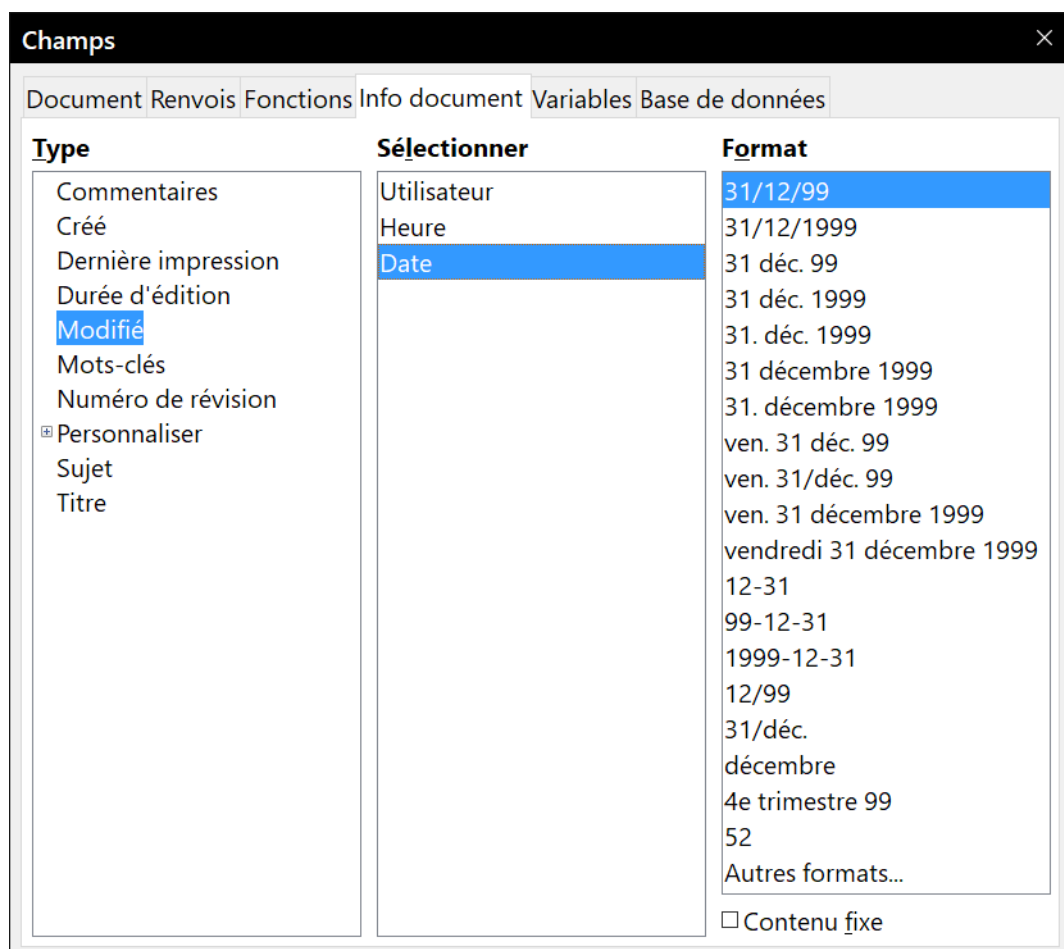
Champs

Document Renvois Fonctions Info document Variables Base de données

Type
Commentaires
Créé
Dernière impression
Durée d'édition
Modifié
Mots-clés
Numéro de révision
Personnaliser
Sujet
Titre

Sélectionner
Utilisateur
Heure
Date

Format
31/12/99
31/12/1999
31 déc. 99
31 déc. 1999
31. déc. 1999
31 décembre 1999
31. décembre 1999
ven. 31 déc. 99
ven. 31/déc. 99
ven. 31 décembre 1999
vendredi 31 décembre 1999
12-31
99-12-31
1999-12-31
12/99
31/déc.
décembre
4e trimestre 99
52
Autres formats...

Contenu fixe